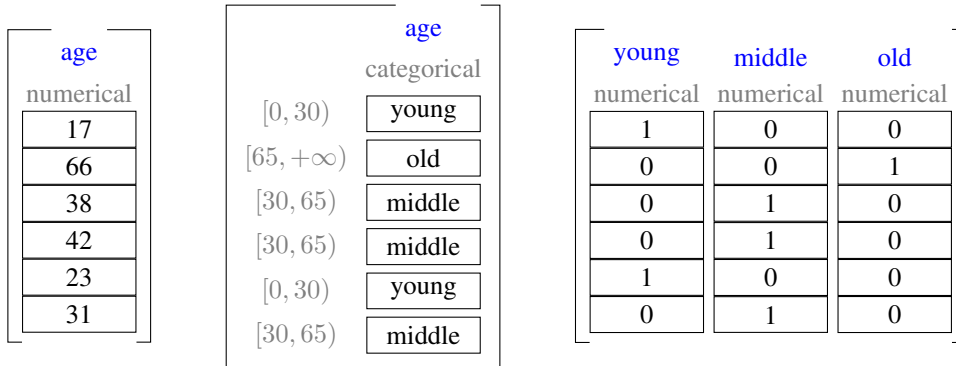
| age |
|---|
| numerical |
| 17 |
| 66 |
| 38 |
| 42 |
| 23 |
| 31 |

| | age |
|---|---|
| | categorical |
| $[0, 30)$ | young |
| $[65, +\infty)$ | old |
| $[30, 65)$ | middle |
| $[30, 65)$ | middle |
| $[0, 30)$ | young |
| $[30, 65)$ | middle |

| young | middle | old |
|---|---|---|
| numerical | numerical | numerical |
| 1 | 0 | 0 |
| 0 | 0 | 1 |
| 0 | 1 | 0 |
| 0 | 1 | 0 |
| 1 | 0 | 0 |
| 0 | 1 | 0 |